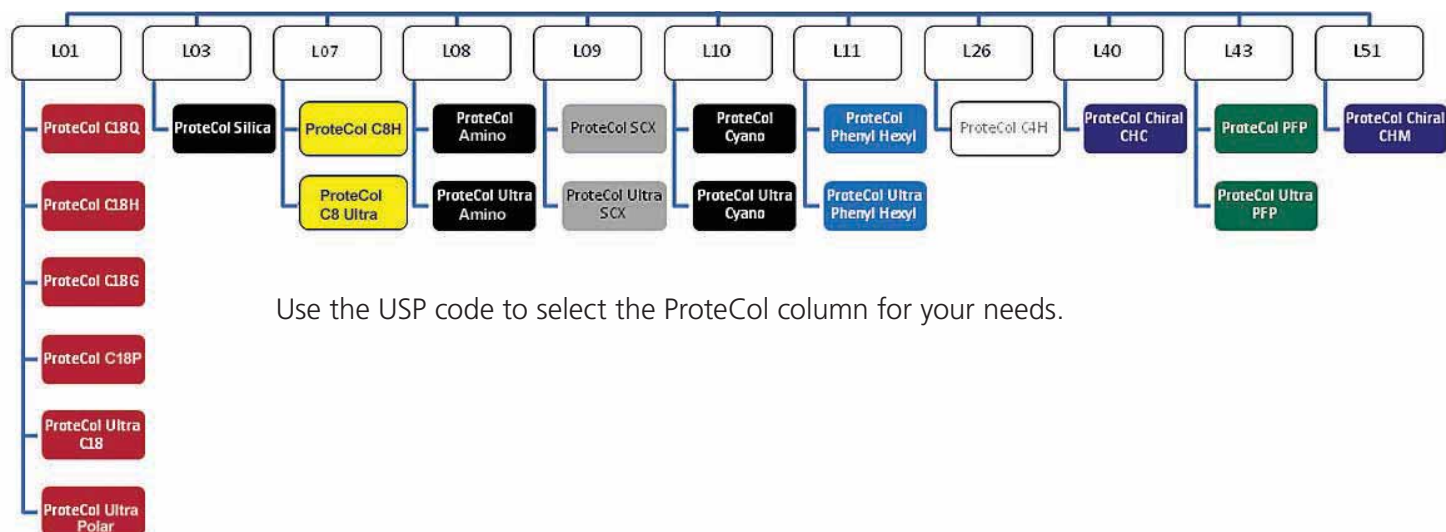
L01
ProteCol C18Q
ProteCol C18H
ProteCol C18G
ProteCol C18P
ProteCol Ultra C18
ProteCol Ultra Polar

L03
ProteCol Silica

L07
ProteCol C8H
ProteCol C8 Ultra

L08
ProteCol Amino
ProteCol Ultra Amino

L09
ProteCol SCX
ProteCol Ultra SCX

L10
ProteCol Cyano
ProteCol Ultra Cyano

L11
ProteCol Phenyl Hexyl
ProteCol Ultra Phenyl Hexyl

L26
ProteCol C4H

L40
ProteCol Chiral CHC

L43
ProteCol PFP
ProteCol Ultra PFP

L51
ProteCol Chiral CHM

Use the USP code to select the ProteCol column for your needs.